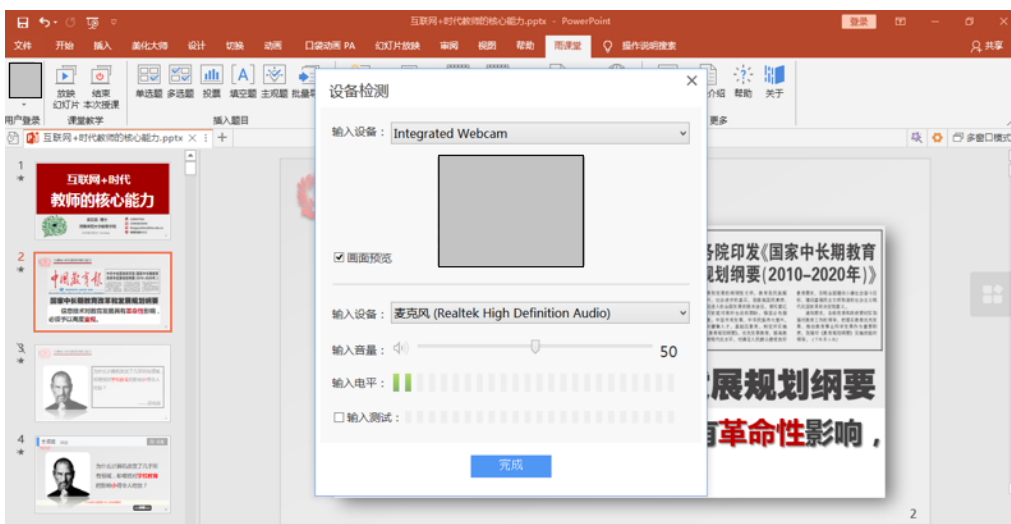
互联网+时代教师的核心能力.pptx - PowerPoint

登录

文件 开始 插入 美化大师 设计 切换 动画 口袋动画 PA 幻灯片放映 审阅 视图 帮助 雨课堂 操作说明搜索

共享

放映幻灯片 结束本次授课

单选题 多选题 投票 填空题 主观题 批量导

介绍 帮助 关于

用户登录 课堂教学 插入题目 更多

互联网+时代教师的核心能力.pptx

多窗口模式

1

互联网+时代

教师的核心能力

2

中国教育报

国家中长期教育改革和发展规划纲要

信息技术对教育发展具有革命性影响，必须予以高度重视。

3

4

设备检测

输入设备： Integrated Webcam

画面预览

输入设备： 麦克风 (Realtek High Definition Audio)

输入音量：

50

输入电平：

输入测试：

完成

务院印发《国家中长期教育规划纲要(2010–2020年)》

发展规划纲要

有革命性影响，

2